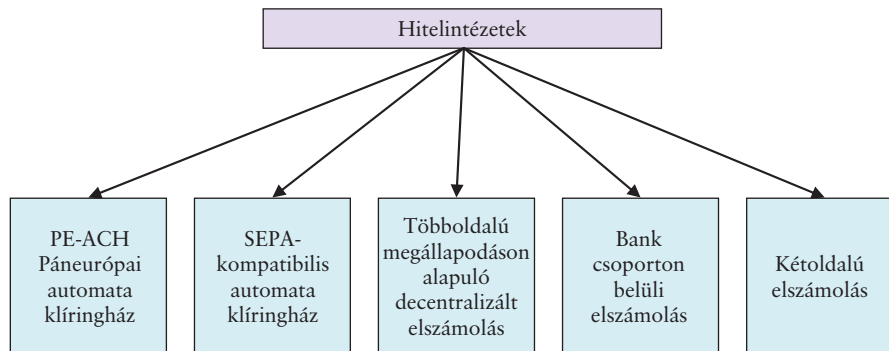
Hitelintézetek

PE-ACH Páneurópai automata klíringház

SEPA-kompatibilis automata klíringház

Többoldalú megállapodáson alapuló decentralizált elszámolás

Bank csoporton belüli elszámolás

Kétoldalú elszámolás